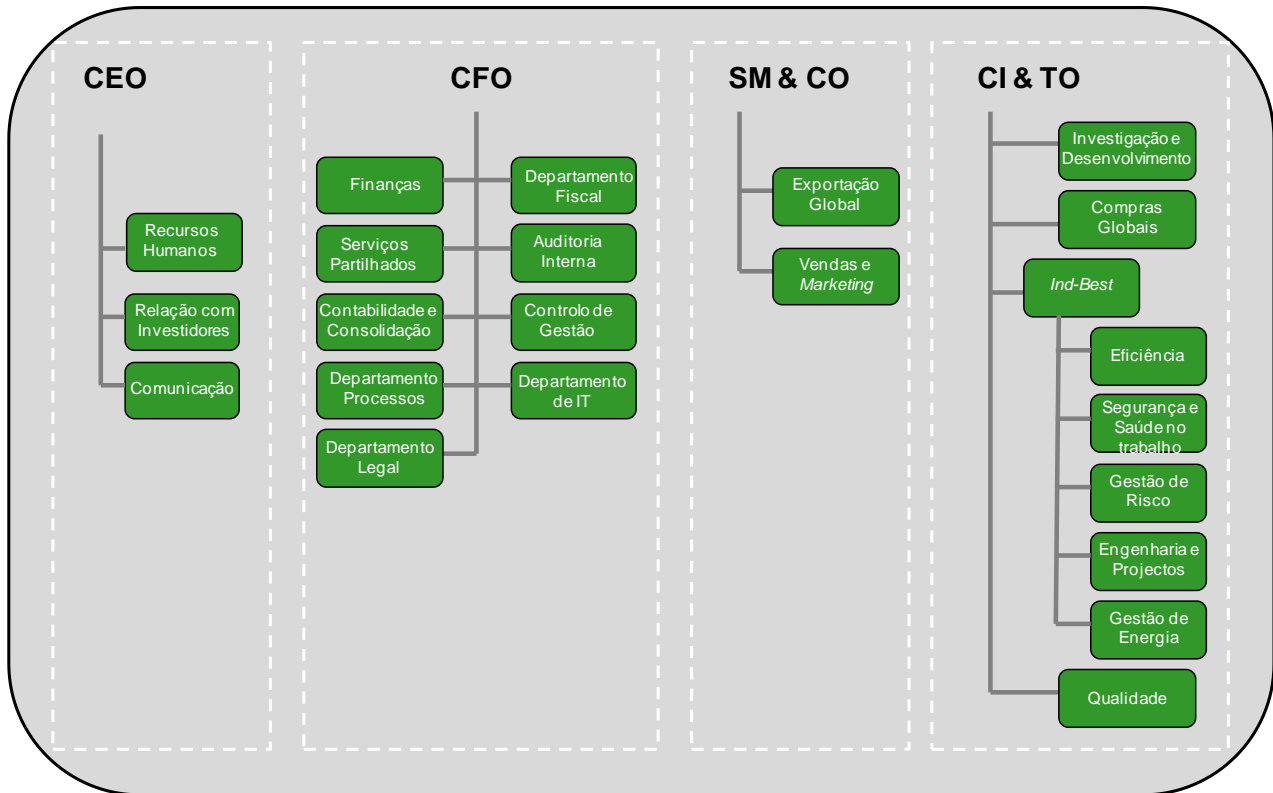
CEO

Recursos Humanos

Relação com Investidores

Comunicação

CFO

Finanças

Departamento Fiscal

Serviços Partilhados

Auditoria Interna

Contabilidade e Consolidação

Controlo de Gestão

Departamento Processos

Departamento de IT

Departamento Legal

SM & CO

Exportação Global

Vendas e *Marketing*

CI & TO

Investigação e Desenvolvimento

Compras Globais

*Ind-Best*

Eficiência

Segurança e Saúde no trabalho

Gestão de Risco

Engenharia e Projectos

Gestão de Energia

Qualidade